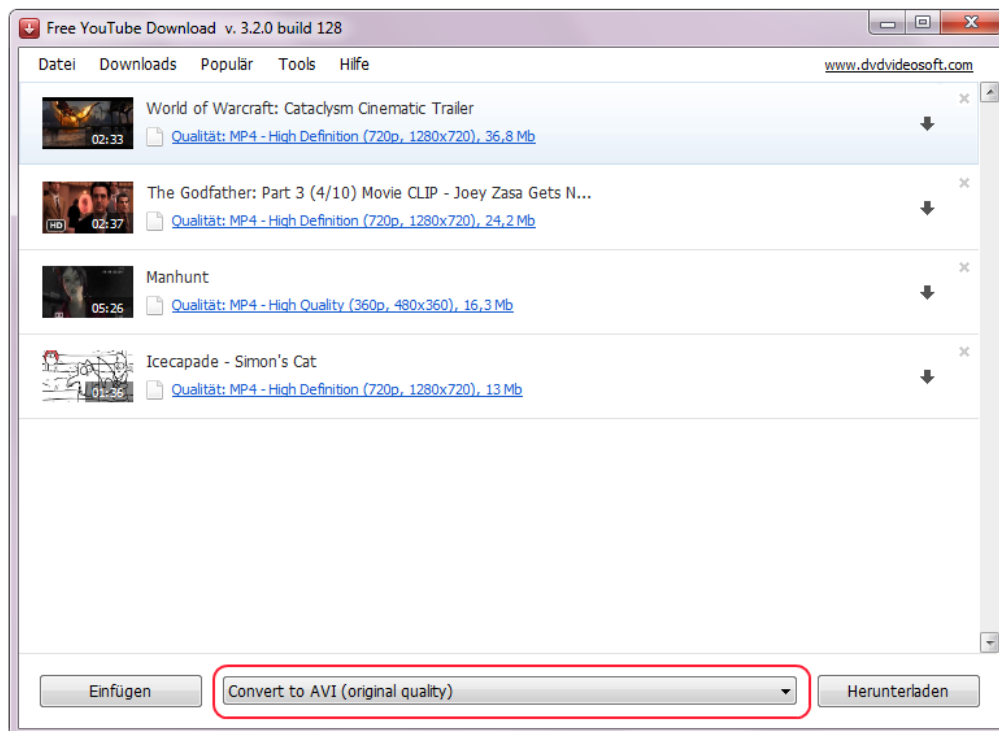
Free YouTube Download v. 3.2.0 build 128

Datei Downloads Populär Tools Hilfe www.dvdvideosoft.com

02:33 World of Warcraft: Cataclysm Cinematic Trailer
Qualität: MP4 - High Definition (720p, 1280x720), 36,8 Mb

HD 02:37 The Godfather: Part 3 (4/10) Movie CLIP - Joey Zasa Gets N...
Qualität: MP4 - High Definition (720p, 1280x720), 24,2 Mb

05:26 Manhunt
Qualität: MP4 - High Quality (360p, 480x360), 16,3 Mb

01:36 Icecapade - Simon's Cat
Qualität: MP4 - High Definition (720p, 1280x720), 13 Mb

Einfügen Convert to AVI (original quality) Herunterladen